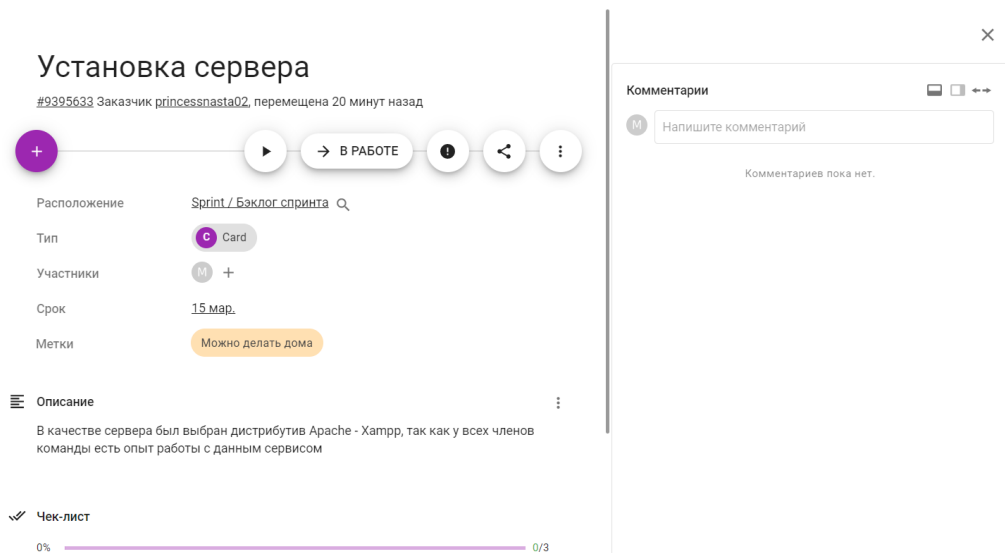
Установка сервера

#9395633 Заказчик princessnasta02, перемещена 20 минут назад

+

В РАБОТЕ

Расположение Sprint / Бэклог спринта

Тип C Card

Участники M +

Срок 15 мар.

Метки Можно делать дома

Описание

В качестве сервера был выбран дистрибутив Apache - Xampp, так как у всех членов команды есть опыт работы с данным сервисом

Чек-лист

0% 0/3

Комментарии

M Напишите комментарий

Комментариев пока нет.